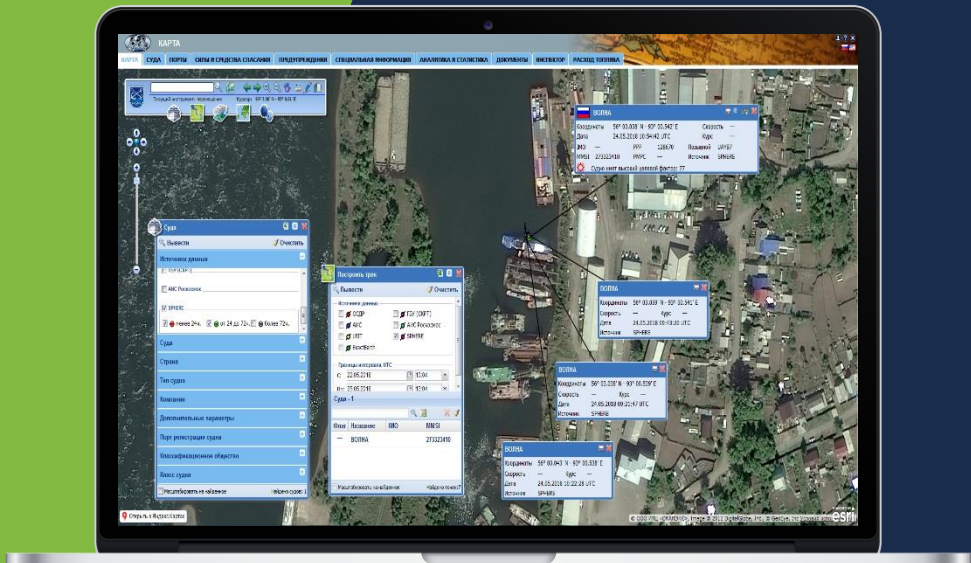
КАРТА

КАРТА СУДА ПОРТЫ СИЛЫ И СРЕДСТВА СПАСАНИЯ ПРЕДУПРЕЖДЕНИЯ СПЕЦИАЛЬНАЯ ИНФОРМАЦИЯ АНАЛИТИКА И СТАТИСТИКА ДОКУМЕНТЫ ИНСПЕКТОР РАСХОД ТОПЛИВА

Текущий инструмент: навигация

ВОЛНА
Координаты 56° 00.008' N - 92° 00.542' E Скорость —
Дата 24.05.2018 10:54:42 UTC Курс —
ИМО — ППР 128670 Позывной UPYE7
MMSI 273323410 ПАРС — Источник SPHERE
Судно имеет высокий целевой фактор: 77

Суда
Вывести Очистить
Источники данных
АИС Роскосмос
SPHERE
менее 24ч. от 24 до 72ч. более 72ч.
Суда
Страна
Тип судна
Компания
Дополнительные параметры
Порт регистрации судна
Классификационное общество
Класс судна
Масштабировать на найденное Найдено судов: 1

Построить трек
Вывести Очистить
Источник данных
ОСДР ГЛУ (ОКРТ)
АИС АИС Роскосмос
LRIT SPHERE
ExactEarth
Границы интервала UTC
с: 22.05.2018 12:04
по: 25.05.2018 12:04
Суда - 1
Флаг Название ИМО MMSI
— ВОЛНА 273323410
Масштабировать на найденное Найдено точек: 7

ВОЛНА
Координаты 56° 00.009' N - 92° 00.541' E
Скорость — Курс —
Дата 24.05.2018 09:43:30 UTC
Источник SPHERE

ВОЛНА
Координаты 56° 00.038' N - 92° 00.539' E
Скорость — Курс —
Дата 24.05.2018 09:25:47 UTC
Источник SPHERE

ВОЛНА
Координаты 56° 00.045' N - 92° 00.538' E
Скорость — Курс —
Дата 24.05.2018 10:22:28 UTC
Источник SPHERE

Открыть в Яндекс.Картах

esri